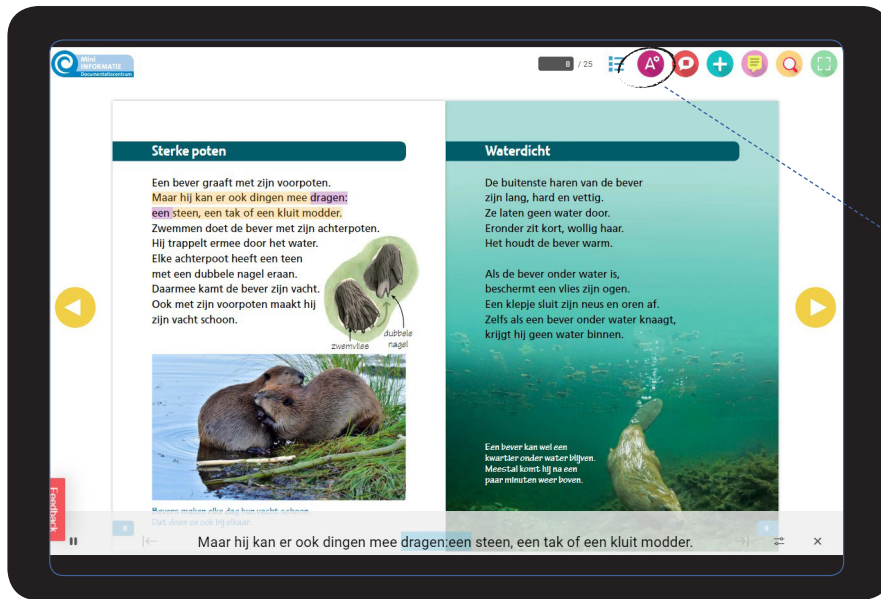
Mini INFORMATIE Documentatiecentrum

8 / 25

Sterke poten

Een bever graaft met zijn voorpoten. Maar hij kan er ook dingen mee dragen: een steen, een tak of een kluit modder. Zwemmen doet de bever met zijn achterpoten. Hij trappelt ermee door het water. Elke achterpoot heeft een teen met een dubbele nagel eraan. Daarmee kamt de bever zijn vacht. Ook met zijn voorpoten maakt hij zijn vacht schoon.

zwemvlies

dubbele nagel

Bevers maken elkaars vacht schoon. Dat doen ze ook bij elkaar.

Waterdicht

De buitenste haren van de bever zijn lang, hard en vettig. Ze laten geen water door. Eronder zit kort, wollig haar. Het houdt de bever warm.

Als de bever onder water is, beschermt een vlies zijn ogen. Een klepje sluit zijn neus en oren af. Zelfs als een bever onder water knaagt, krijgt hij geen water binnen.

Een bever kan wel een kwartier onder water blijven. Meestal komt hij na een paar minuten weer boven.

Feedback

8

9

Maar hij kan er ook dingen mee dragen:een steen, een tak of een kluit modder.